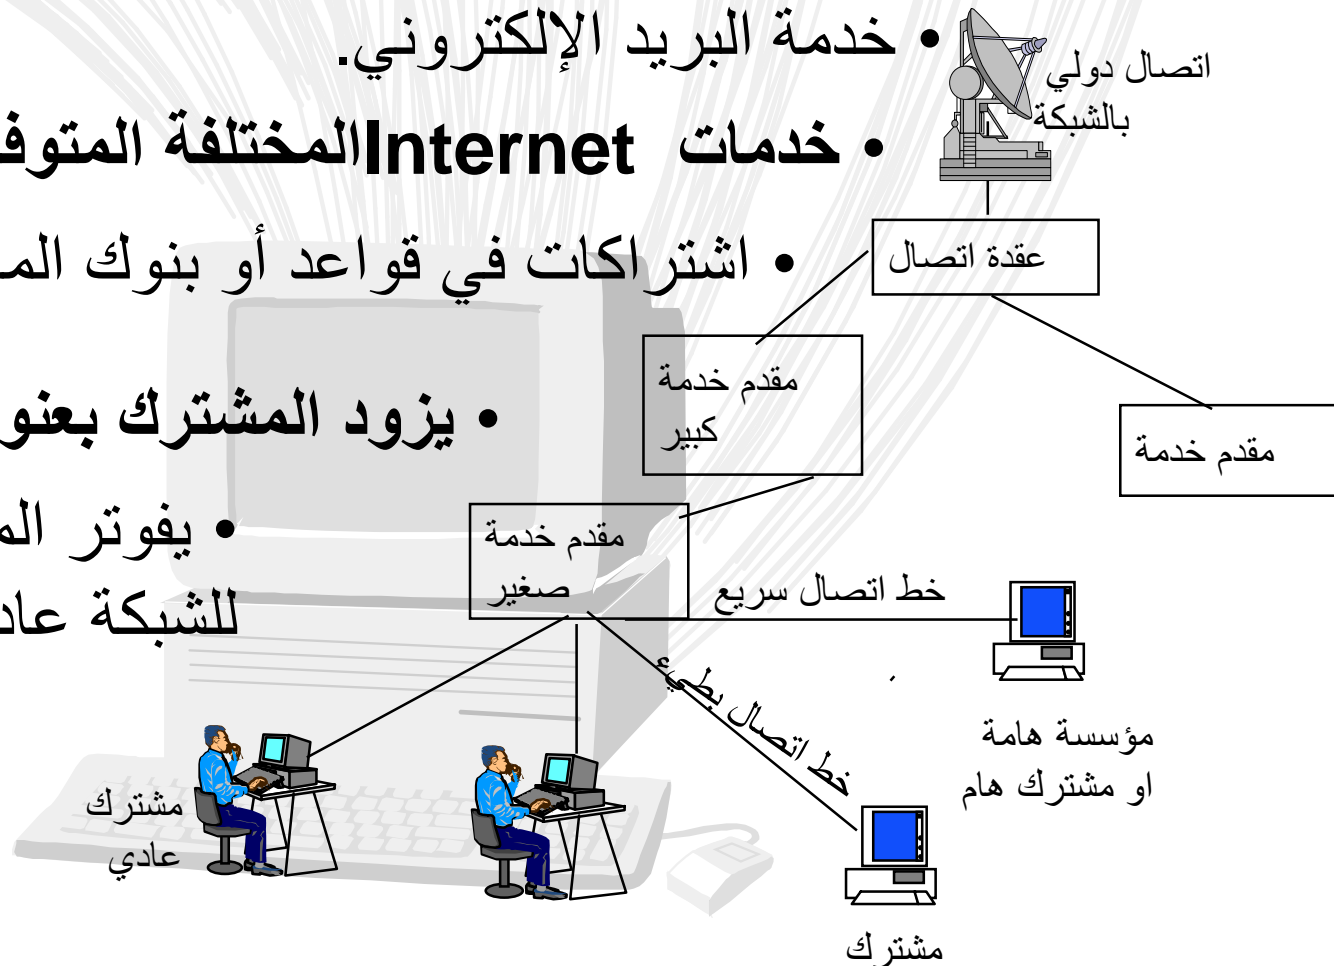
• خدمة البريد الإلكتروني.

• خدمات Internet المختلفة المتوف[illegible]

• اشتراكات في قواعد أو بنوك الم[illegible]

• يزود المشترك بعنو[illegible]

• يفوتر الم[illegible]
للشبكة عاد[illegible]

اتصال دولي بالشبكة

عقدة اتصال

مقدم خدمة كبير

مقدم خدمة

مقدم خدمة صغير

خط اتصال سريع

خط اتصال بطيء

مؤسسة هامة او مشترك هام

مشترك عادي

مشترك